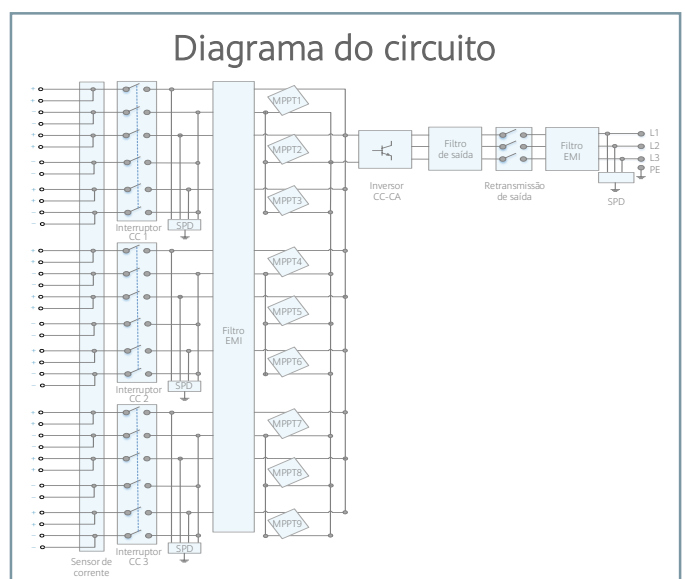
Diagrama do circuito

Interruptor CC 1

SPD

Interruptor CC 2

SPD

Interruptor CC 3

SPD

Sensor de corrente

Filtro EMI

MPPT1

MPPT2

MPPT3

MPPT4

MPPT5

MPPT6

MPPT7

MPPT8

MPPT9

Inversor CC-CA

Filtro de saída

Retransmissão de saída

Filtro EMI

SPD

L1

L2

L3

PE